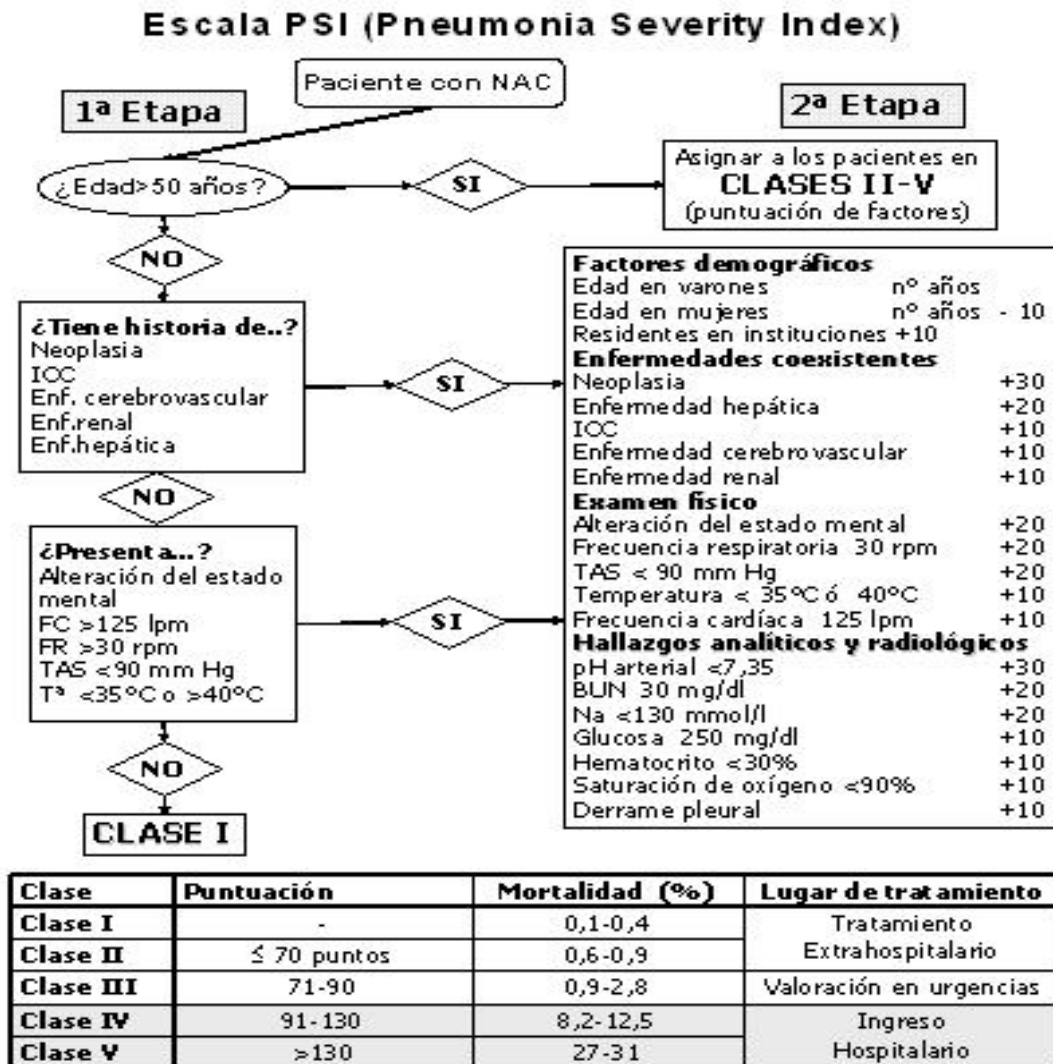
Escala PSI (Pneumonia Severity Index)

Paciente con NAC

1ª Etapa

2ª Etapa

¿Edad>50 años?

SI

Asignar a los pacientes en CLASES II-V (puntuación de factores)

NO

¿Tiene historia de..?
Neoplasia
IOC
Enf. cerebrovascular
Enf.renal
Enf.hepática

SI

NO

¿Presenta...?
Alteración del estado mental
FC >125 lpm
FR >30 rpm
TAS <90 mm Hg
Tª <35°C o >40°C

SI

NO

CLASE I

Factores demográficos
Edad en varones nº años
Edad en mujeres nº años - 10
Residentes en instituciones +10
Enfermedades coexistentes
Neoplasia +30
Enfermedad hepática +20
IOC +10
Enfermedad cerebrovascular +10
Enfermedad renal +10
Examen físico
Alteración del estado mental +20
Frecuencia respiratoria 30 rpm +20
TAS < 90 mm Hg +20
Temperatura < 35°C ó 40°C +10
Frecuencia cardíaca 125 lpm +10
Hallazgos analíticos y radiológicos
pH arterial <7,35 +30
BUN 30 mg/dl +20
Na <130 mmol/l +20
Glucosa 250 mg/dl +10
Hematocrito <30% +10
Saturación de oxígeno <90% +10
Derrame pleural +10

| Clase | Puntuación | Mortalidad (%) | Lugar de tratamiento |
|---|---|---|---|
| Clase I | - | 0,1-0,4 | Tratamiento Extrahospitalario |
| Clase II | ≤ 70 puntos | 0,6-0,9 | |
| Clase III | 71-90 | 0,9-2,8 | Valoración en urgencias |
| Clase IV | 91-130 | 8,2-12,5 | Ingreso Hospitalario |
| Clase V | >130 | 27-31 | |